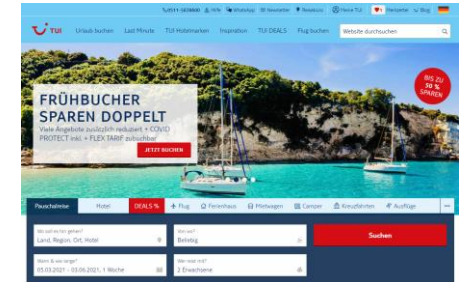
TUI

☏0511-5658660 Hilfe WhatsApp Newsletter Reisebüro Mein TUI Merkliste Blog

Urlaub buchen Last Minute TUI Hotelmarken Inspiration TUI DEALS Flug buchen Website durchsuchen

FRÜHBUCHER SPAREN DOPPELT

Viele Angebote zusätzlich reduziert + COVID PROTECT inkl. + FLEX TARIF zubuchbar

JETZT BUCHEN

BIS ZU 50 % SPAREN

Pauschalreise Hotel DEALS % Flug Ferienhaus Mietwagen Camper Kreuzfahrten Ausflüge ···

Wo soll es hin gehen?
Land, Region, Ort, Hotel

Von wo?
Beliebig

Suchen

Wann & wie lange?
05.03.2021 - 03.06.2021, 1 Woche

Wer reist mit?
2 Erwachsene